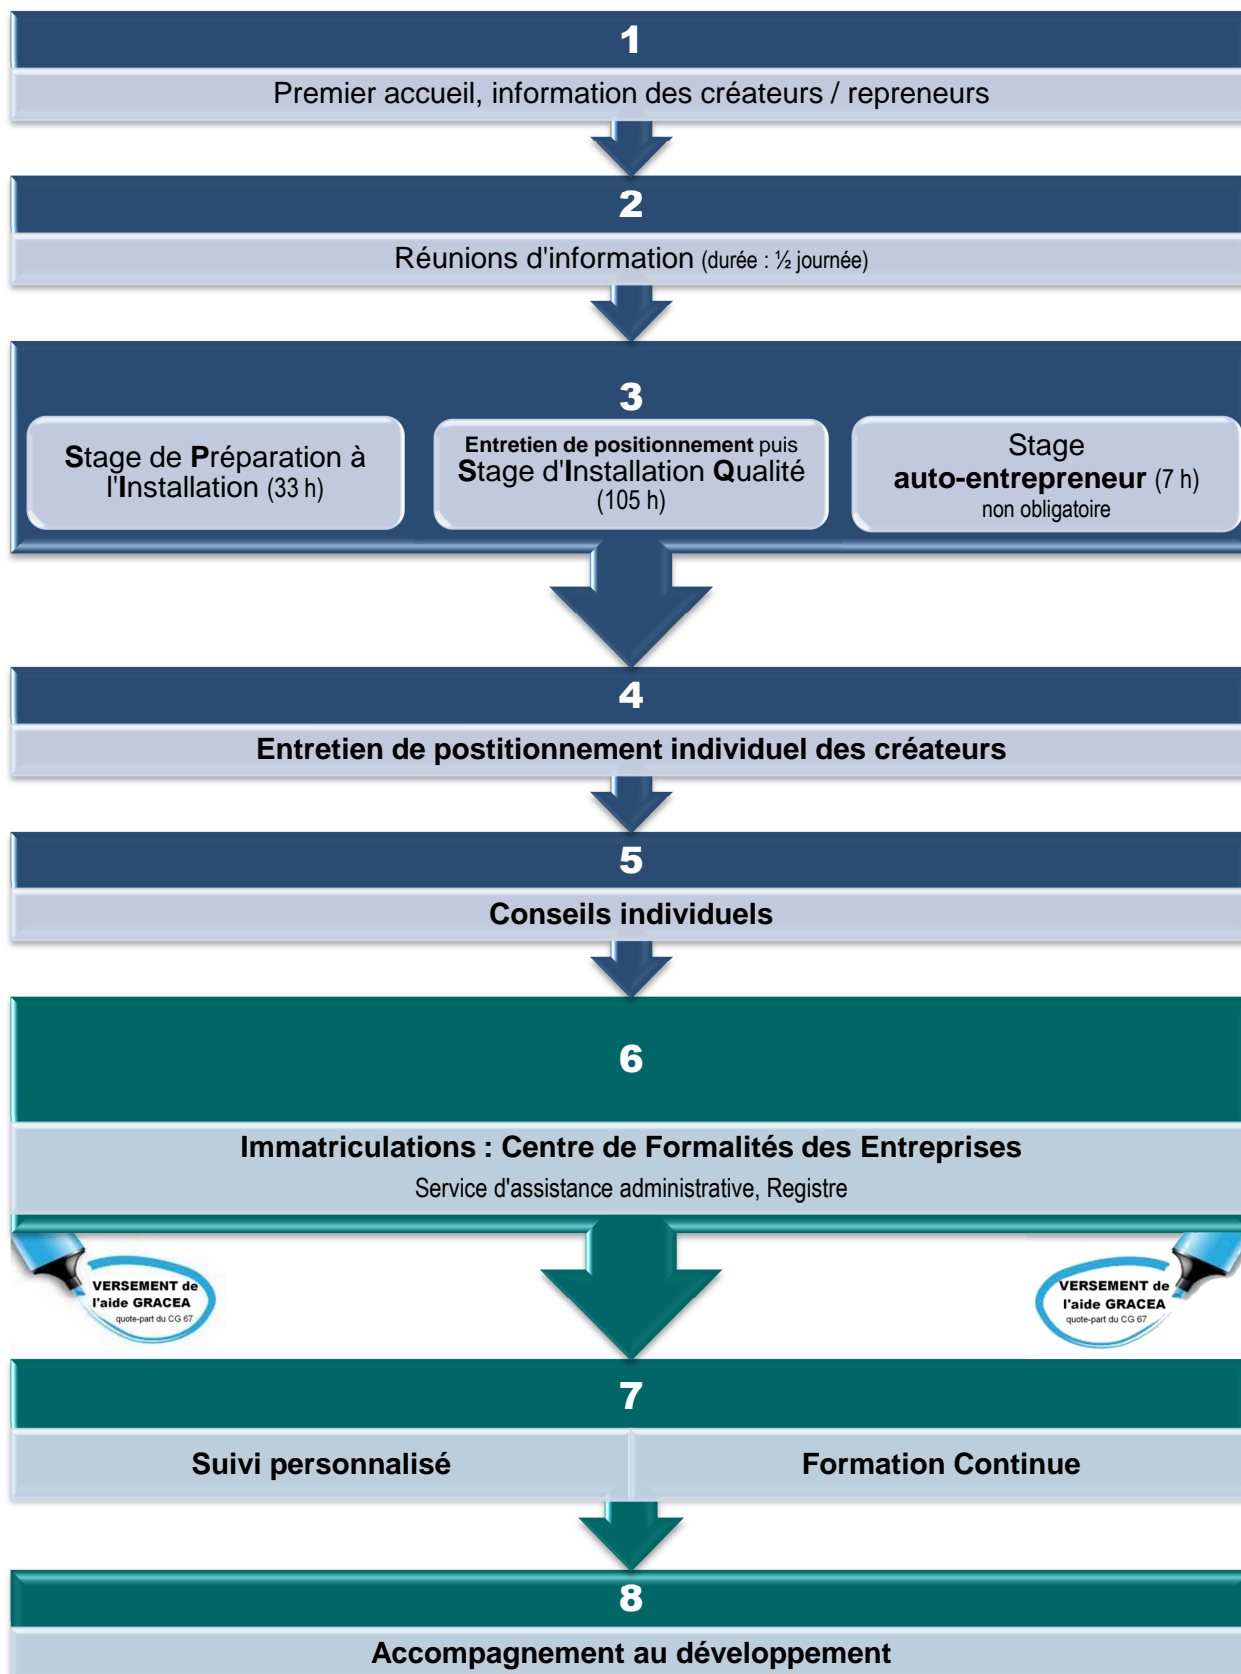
1

Premier accueil, information des créateurs / repreneurs

2

Réunions d'information (durée : ½ journée)

3

Stage de Préparation à l'Installation (33 h)

Entretien de positionnement puis Stage d'Installation Qualité (105 h)

Stage auto-entrepreneur (7 h) non obligatoire

4

Entretien de postitionnement individuel des créateurs

5

Conseils individuels

6

Immatriculations : Centre de Formalités des Entreprises

Service d'assistance administrative, Registre

VERSEMENT de l'aide GRACEA quote-part du CG 67

VERSEMENT de l'aide GRACEA quote-part du CG 67

7

Suivi personnalisé

Formation Continue

8

Accompagnement au développement